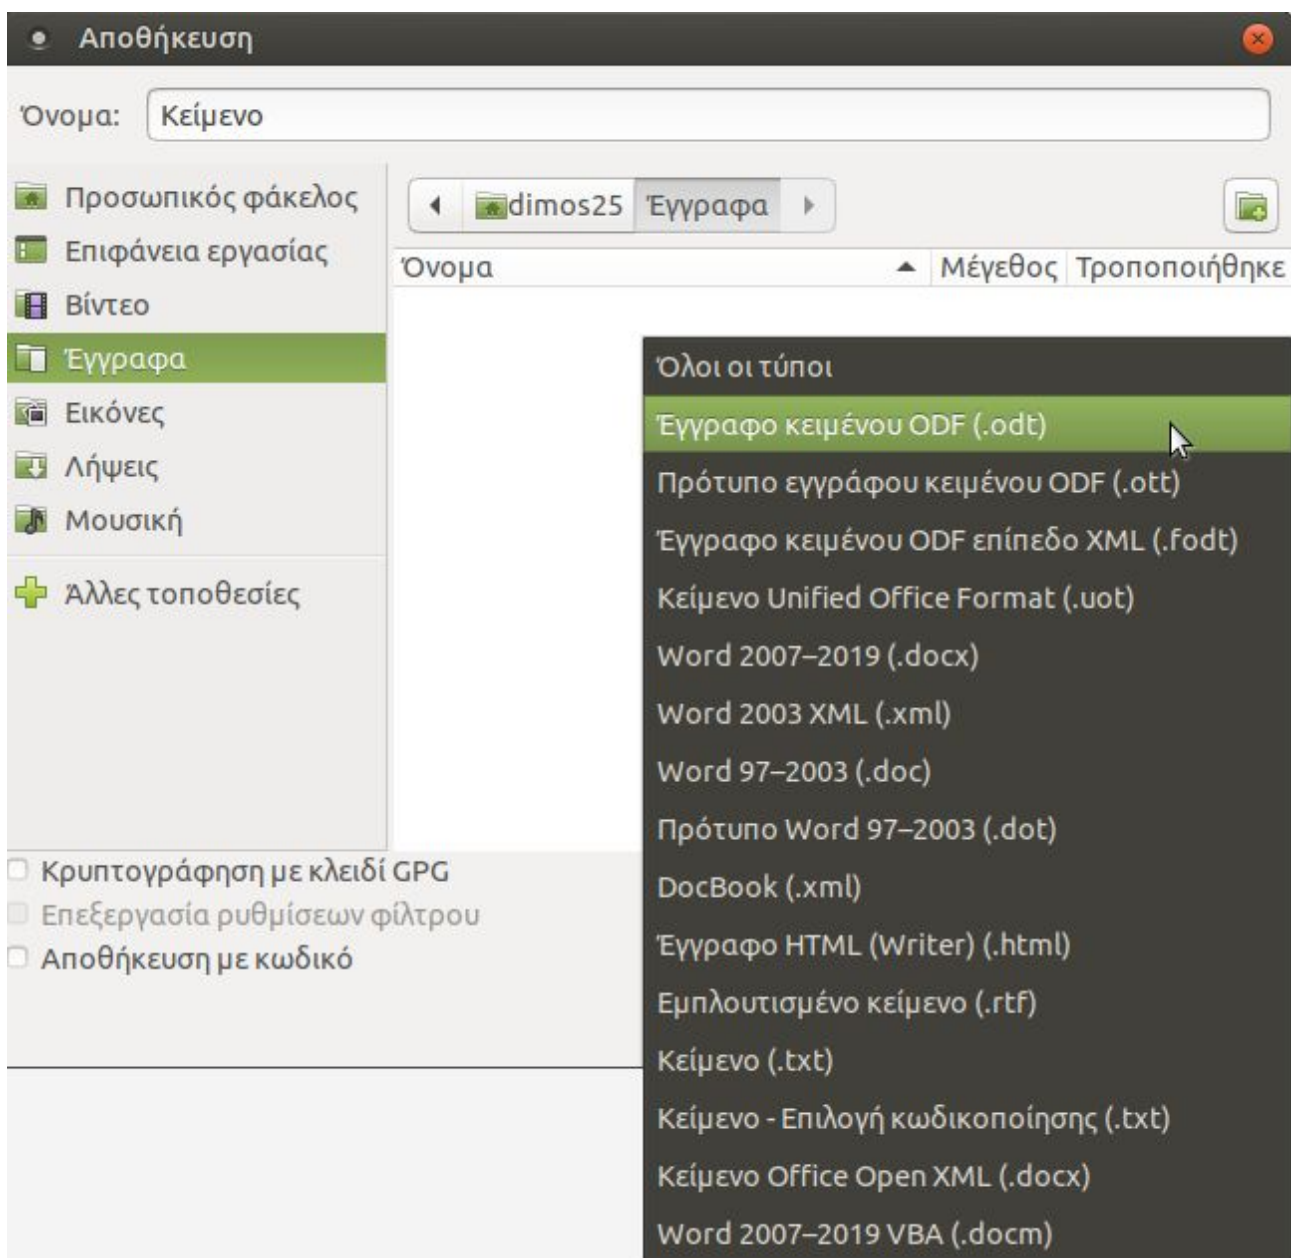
Αποθήκευση

Όνομα: Κείμενο

Προσωπικός φάκελος
Επιφάνεια εργασίας
Βίντεο
Έγγραφα
Εικόνες
Λήψεις
Μουσική
Άλλες τοποθεσίες

dimos25 Έγγραφα

Όνομα Μέγεθος Τροποποιήθηκε

Όλοι οι τύποι
Έγγραφο κειμένου ODF (.odt)
Πρότυπο εγγράφου κειμένου ODF (.ott)
Έγγραφο κειμένου ODF επίπεδο XML (.fodt)
Κείμενο Unified Office Format (.uot)
Word 2007–2019 (.docx)
Word 2003 XML (.xml)
Word 97–2003 (.doc)
Πρότυπο Word 97–2003 (.dot)
DocBook (.xml)
Έγγραφο HTML (Writer) (.html)
Εμπλουτισμένο κείμενο (.rtf)
Κείμενο (.txt)
Κείμενο - Επιλογή κωδικοποίησης (.txt)
Κείμενο Office Open XML (.docx)
Word 2007–2019 VBA (.docm)

Κρυπτογράφηση με κλειδί GPG
Επεξεργασία ρυθμίσεων φίλτρου
Αποθήκευση με κωδικό